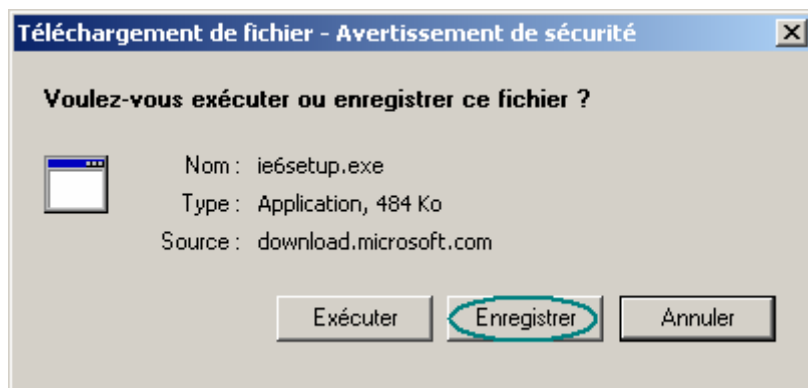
Téléchargement de fichier - Avertissement de sécurité

Voulez-vous exécuter ou enregistrer ce fichier ?

Nom : ie6setup.exe
Type : Application, 484 Ko
Source : download.microsoft.com

Exécuter
Enregistrer
Annuler